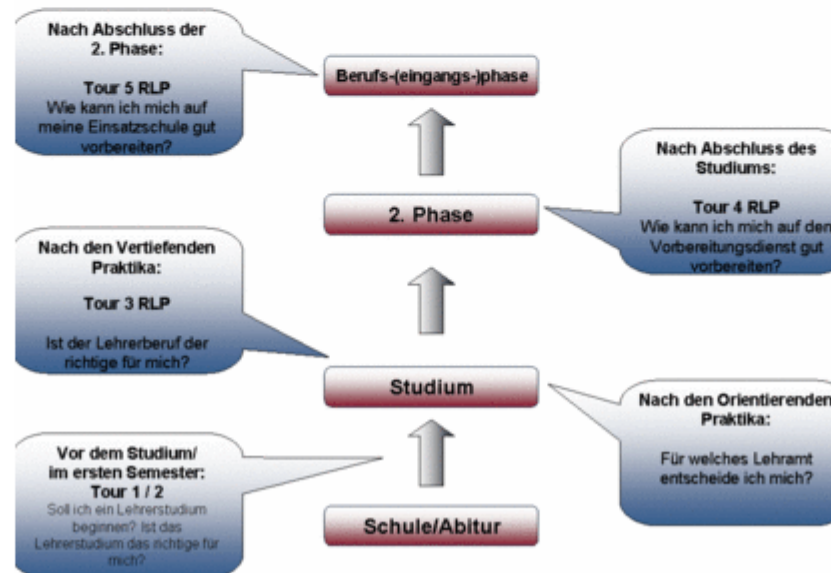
Nach Abschluss der 2. Phase:

Tour 5 RLP
Wie kann ich mich auf meine Einsatzschule gut vorbereiten?

Berufs-(eingangs-)phase

Nach Abschluss des Studiums:

Tour 4 RLP
Wie kann ich mich auf den Vorbereitungsdienst gut vorbereiten?

2. Phase

Nach den Vertiefenden Praktika:

Tour 3 RLP

Ist der Lehrerberuf der richtige für mich?

Studium

Nach den Orientierenden Praktika:

Für welches Lehramt entscheide ich mich?

Vor dem Studium/ im ersten Semester:
Tour 1 / 2
Soll ich ein Lehrerstudium beginnen? Ist das Lehrerstudium das richtige für mich?

Schule/Abitur